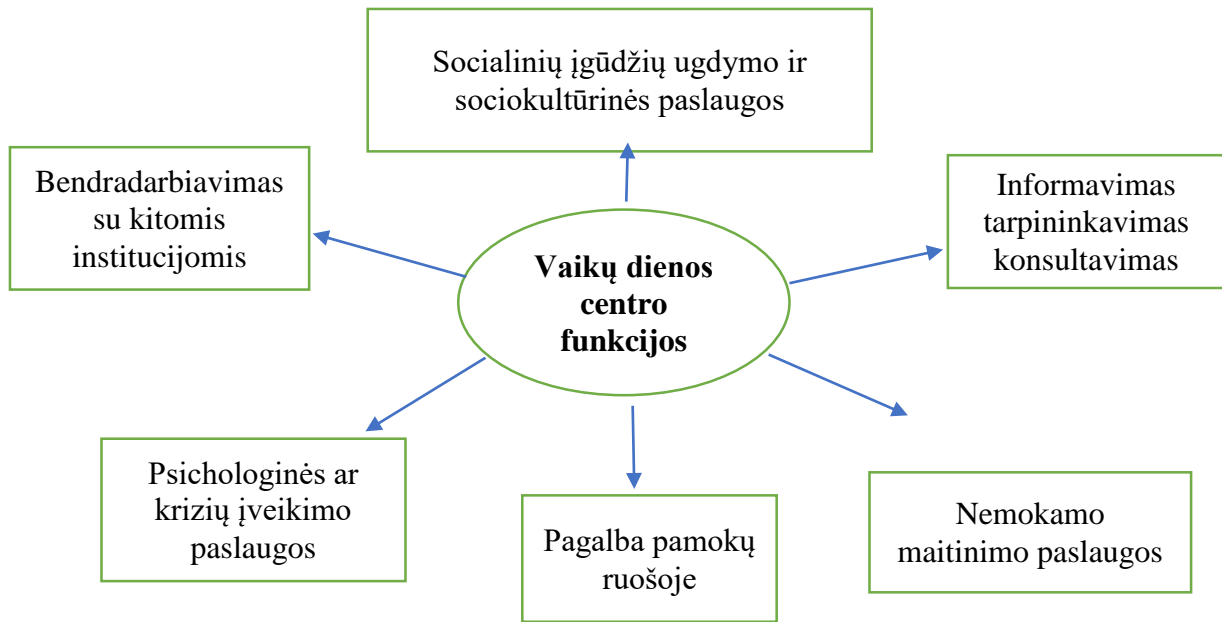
Socialinių įgūdžių ugdymo ir sociokultūrinės paslaugos

Bendradarbiavimas su kitomis institucijomis

Vaikų dienos centro funkcijos

Informavimas tarpininkavimas konsultavimas

Psichologinės ar krizių įveikimo paslaugos

Pagalba pamokų ruošoje

Nemokamo maitinimo paslaugos